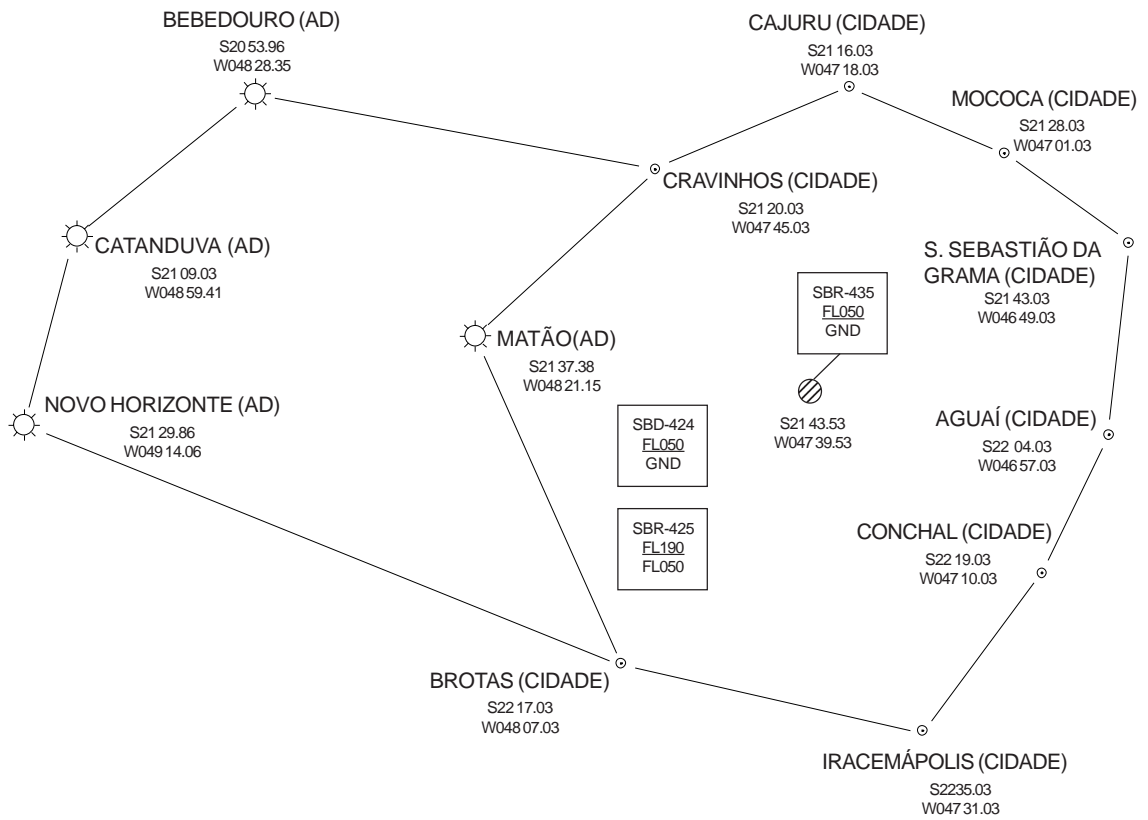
BEBEDOURO (AD)
S20 53.96
W048 28.35

CAJURU (CIDADE)
S21 16.03
W047 18.03

MOCOCA (CIDADE)
S21 28.03
W047 01.03

CRAVINHOS (CIDADE)
S21 20.03
W047 45.03

CATANDUVA (AD)
S21 09.03
W048 59.41

S. SEBASTIÃO DA GRAMA (CIDADE)
S21 43.03
W046 49.03

SBR-435
FL050
GND

MATÃO(AD)
S21 37.38
W048 21.15

NOVO HORIZONTE (AD)
S21 29.86
W049 14.06

S21 43.53
W047 39.53

SBD-424
FL050
GND

AGUAÍ (CIDADE)
S22 04.03
W046 57.03

SBR-425
FL190
FL050

CONCHAL (CIDADE)
S22 19.03
W047 10.03

BROTAS (CIDADE)
S22 17.03
W048 07.03

IRACEMÁPOLIS (CIDADE)
S2235.03
W047 31.03